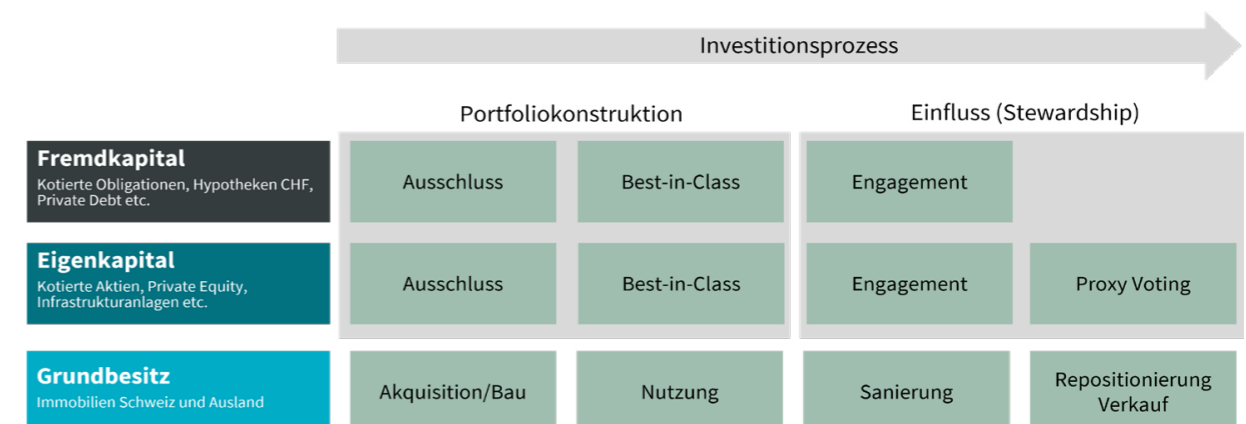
Investitionsprozess

| | Portfoliokonstruktion | | Einfluss (Stewardship) | |
|---|---|---|---|---|
| **Fremdkapital** Kotierte Obligationen, Hypotheken CHF, Private Debt etc. | Ausschluss | Best-in-Class | Engagement | |
| **Eigenkapital** Kotierte Aktien, Private Equity, Infrastrukturanlagen etc. | Ausschluss | Best-in-Class | Engagement | Proxy Voting |
| **Grundbesitz** Immobilien Schweiz und Ausland | Akquisition/Bau | Nutzung | Sanierung | Repositionierung Verkauf |